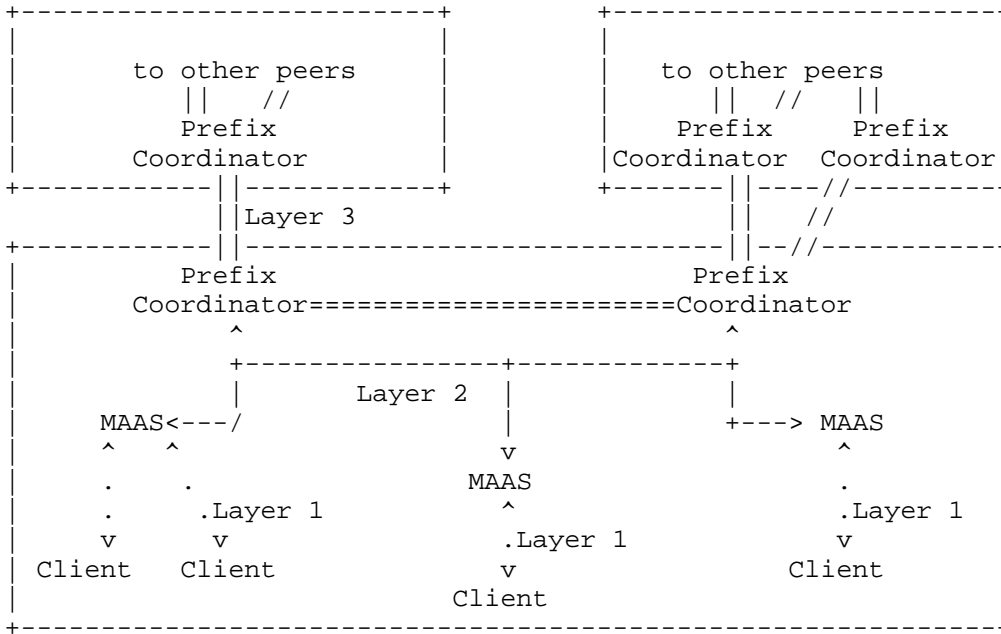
to other peers
|| //
Prefix
Coordinator

to other peers
|| // ||
Prefix Prefix
Coordinator Coordinator

Layer 3

Prefix
Coordinator========================Coordinator
Prefix

Layer 2

MAAS<---/
+---> MAAS

MAAS

.Layer 1
.Layer 1
.Layer 1

Client Client
Client
Client